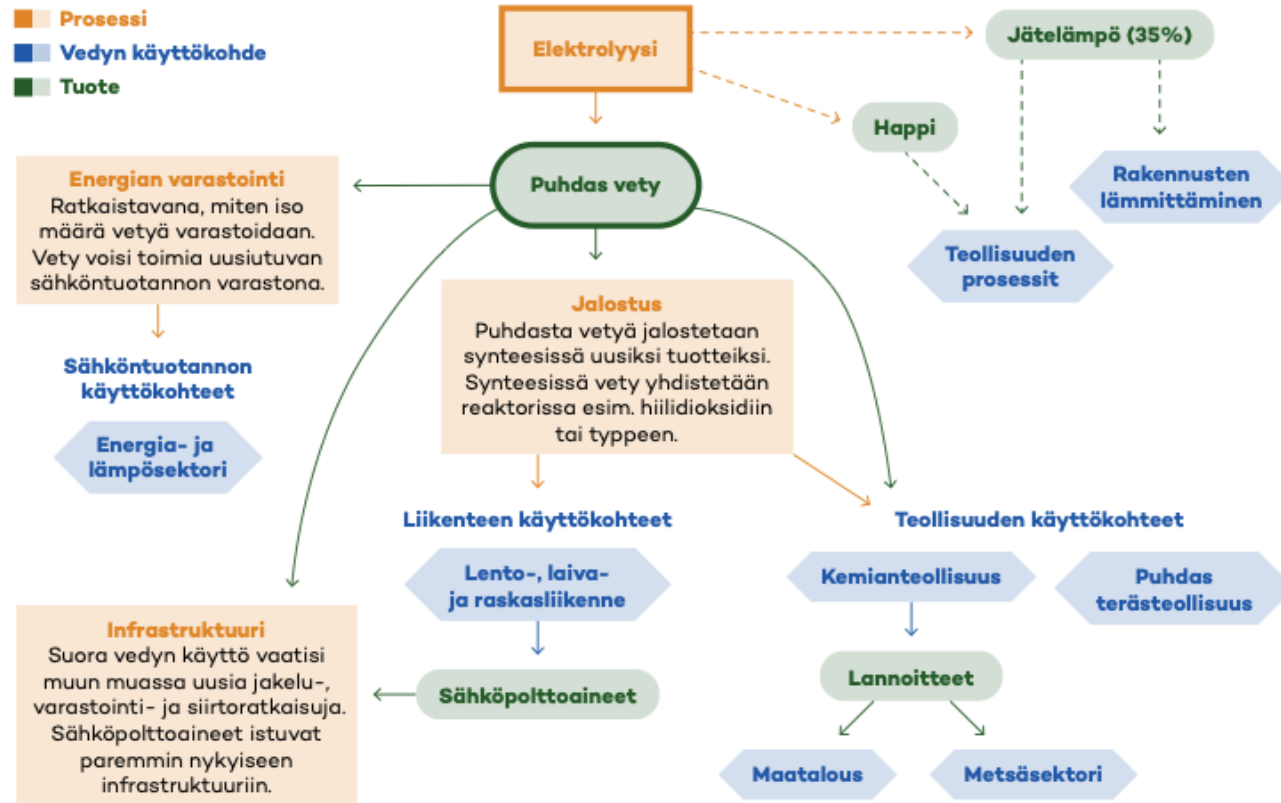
Prosessi
Vedyn käyttökohde
Tuote

Elektrolyysi

Jätelämpö (35%)

Happi

Rakennusten lämmittäminen

Puhdas vety

Energian varastointi
Ratkaistavana, miten iso määrä vetyä varastoidaan. Vety voisi toimia uusiutuvan sähköntuotannon varastona.

Teollisuuden prosessit

Sähköntuotannon käyttökohteet

Jalostus
Puhdasta vetyä jalostetaan synteeseissä uusiksi tuotteiksi. Synteesissä vety yhdistetään reaktorissa esim. hiilidioksidiin tai typpeen.

Energia- ja lämpösektori

Liikenteen käyttökohteet

Teollisuuden käyttökohteet

Lento-, laiva- ja raskasliikenne

Kemianteollisuus

Puhdas terästeollisuus

Infrastruktuuri
Suora vedyn käyttö vaatisi muun muassa uusia jakelu-, varastointi- ja siirtoratkaisuja. Sähköpolttoaineet istuvat paremmin nykyiseen infrastruktuuriin.

Sähköpolttoaineet

Lannoitteet

Maatalous

Metsäsektori